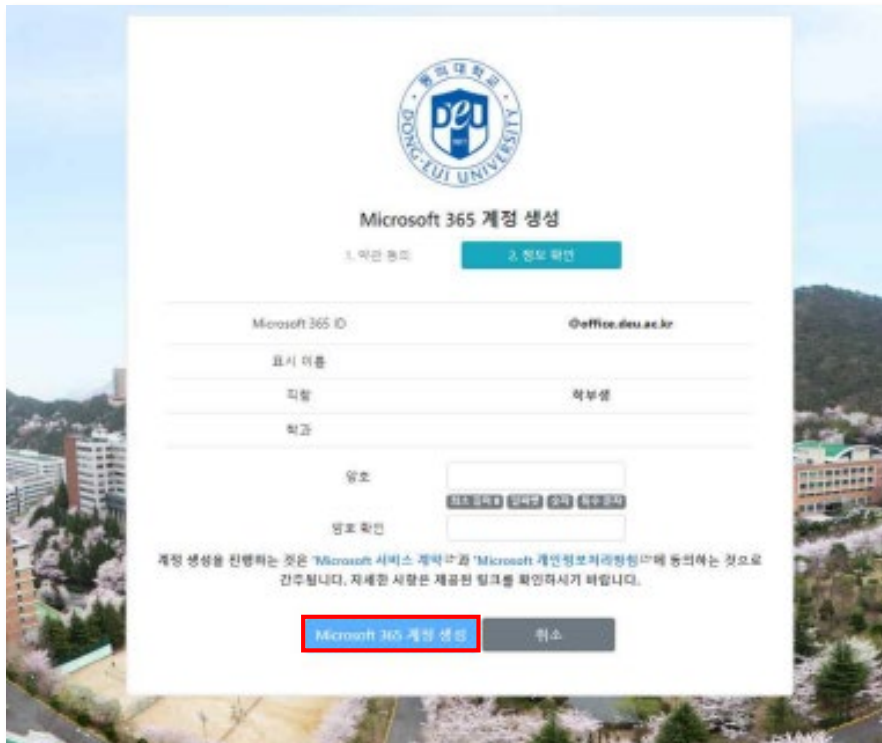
동의대학교
DEU
DONG-EUI UNIVERSITY

Microsoft 365 계정 생성

1. 약관 동의
2. 정보 확인

| | |
|---|---|
| Microsoft 365 ID | @office.deu.ac.kr |
| 표시 이름 | |
| 직함 | 학부생 |
| 학과 | |

암호

최소 8자 이상 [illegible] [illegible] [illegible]

암호 확인

계정 생성을 진행하는 것은 'Microsoft 서비스 계약'과 'Microsoft 개인정보처리방침'에 동의하는 것으로 간주됩니다. 자세한 사항은 제공된 링크를 확인하시기 바랍니다.

Microsoft 365 계정 생성
취소